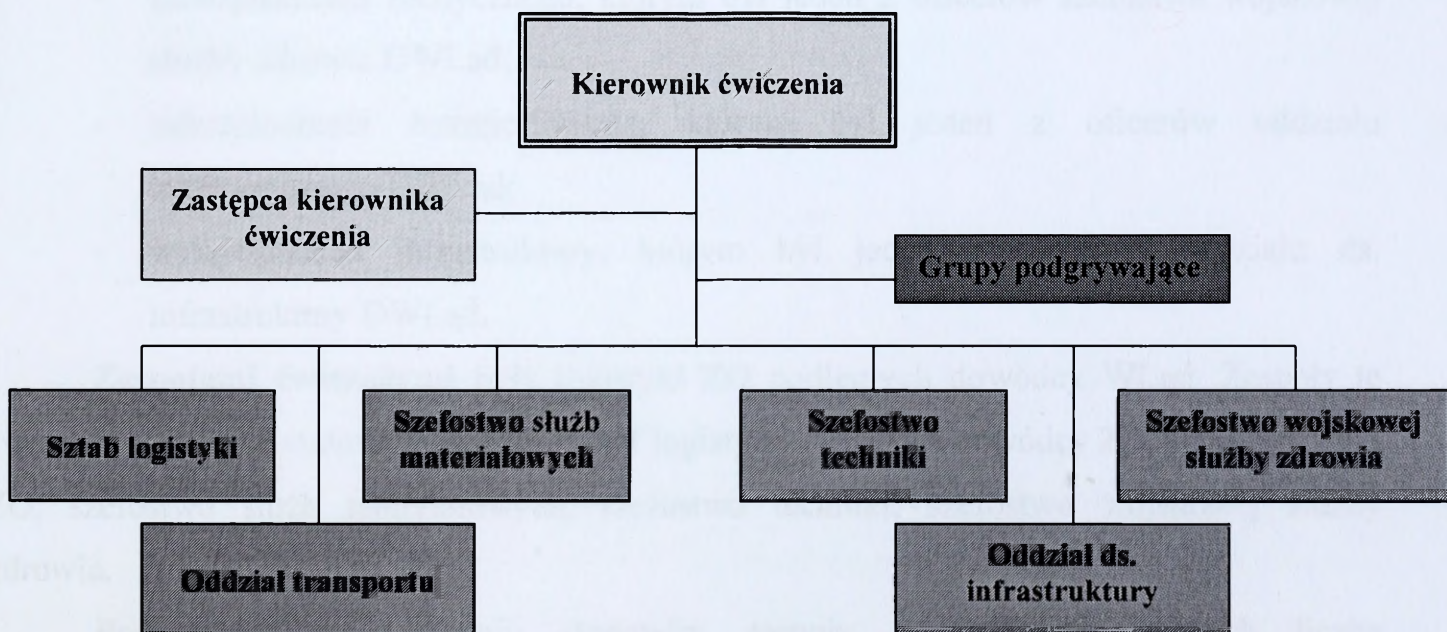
Kierownik ćwiczenia

Zastępca kierownika ćwiczenia

Grupy podgrywające

Sztab logistyki

Szefostwo służb materiałowych

Szefostwo techniki

Szefostwo wojskowej służby zdrowia

Oddział transportu

Oddział ds. infrastruktury